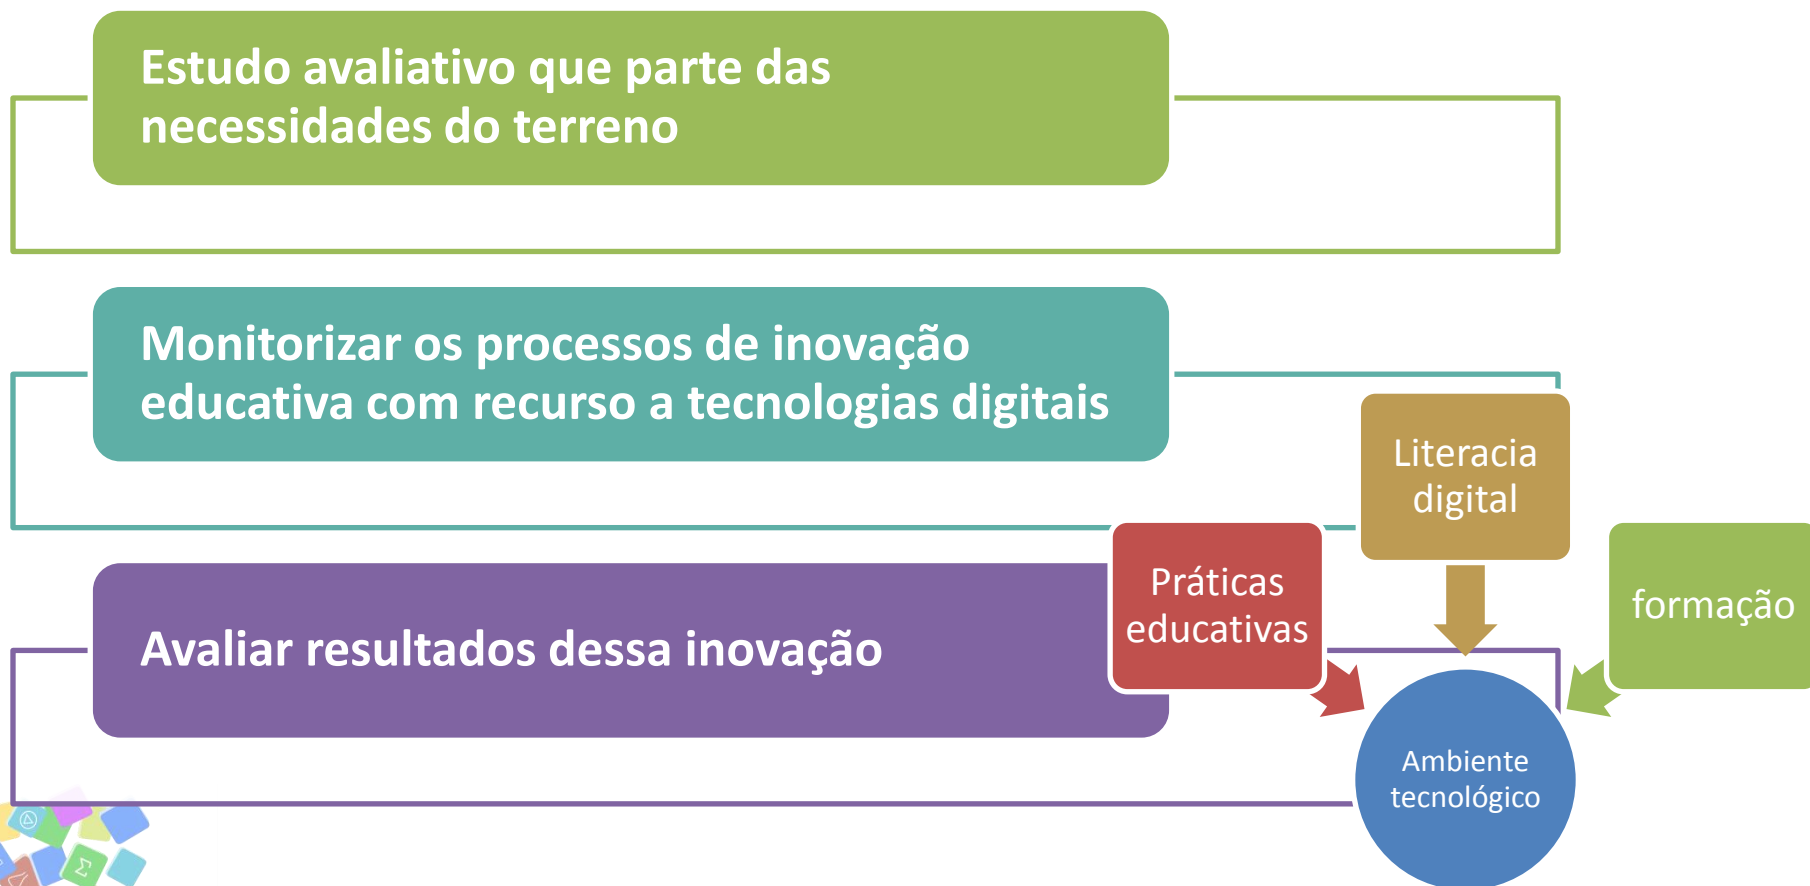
Estudo avaliativo que parte das necessidades do terreno

Monitorizar os processos de inovação educativa com recurso a tecnologias digitais

Avaliar resultados dessa inovação

Literacia digital

Práticas educativas

formação

Ambiente tecnológico